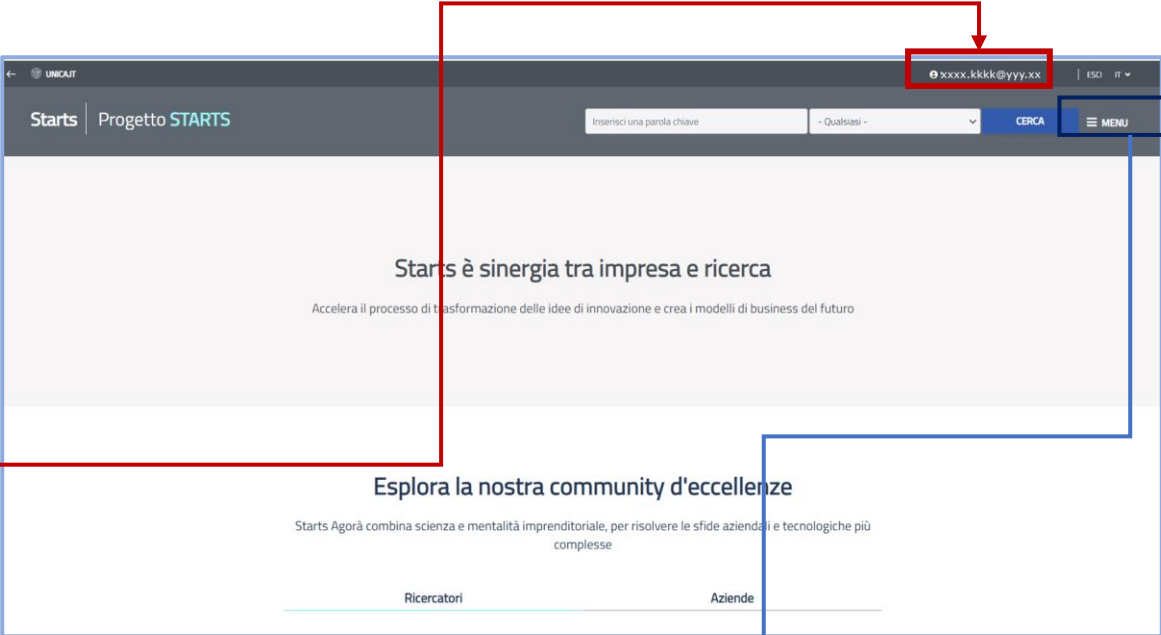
← UNICA.IT

xxxx.kkkk@yyy.xx | ESCI IT

Starts | Progetto STARTS

Inserisci una parola chiave

- Qualsiasi -

CERCA

MENU

Starts è sinergia tra impresa e ricerca

Accelera il processo di trasformazione delle idee di innovazione e crea i modelli di business del futuro

Esplora la nostra community d'eccellenze

Starts Agorà combina scienza e mentalità imprenditoriale, per risolvere le sfide aziendali e tecnologiche più complesse

Ricercatori

Aziende